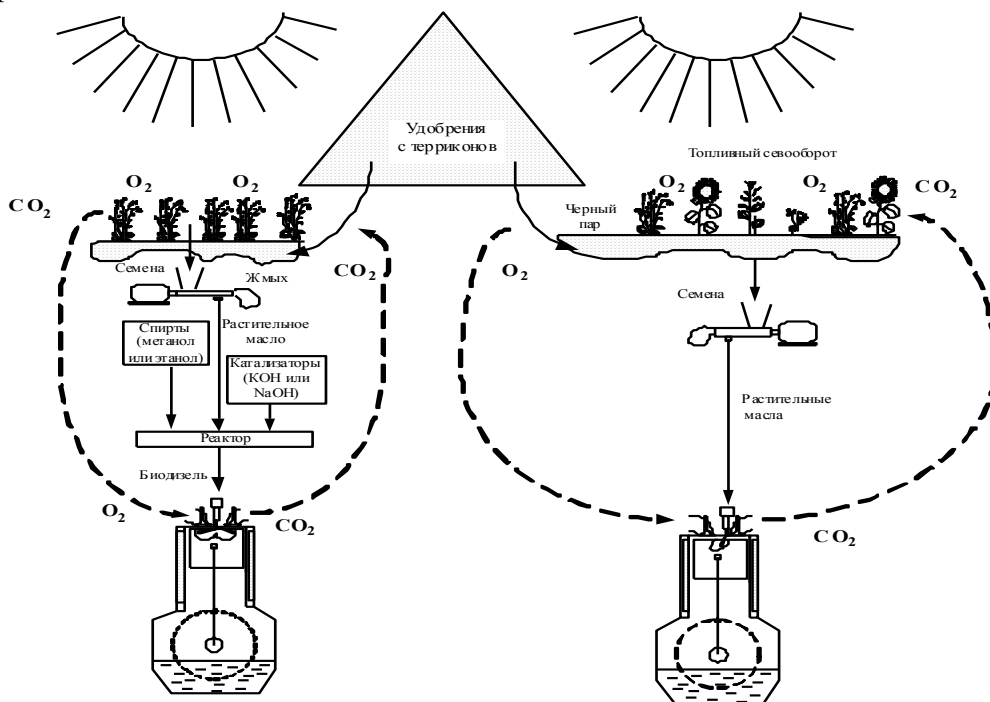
Удобрения с терриконов

Топливный севооборот

$CO_2$

$O_2$

$O_2$

$CO_2$

Семена

Жмых

Спирты (метанол или этанол)

Растительное масло

Катализаторы (КОН или NaOH)

Реактор

Биодизель

$O_2$

$CO_2$

$O_2$

$O_2$

$CO_2$

Черный пар

$O_2$

Семена

Растительные масла

$CO_2$